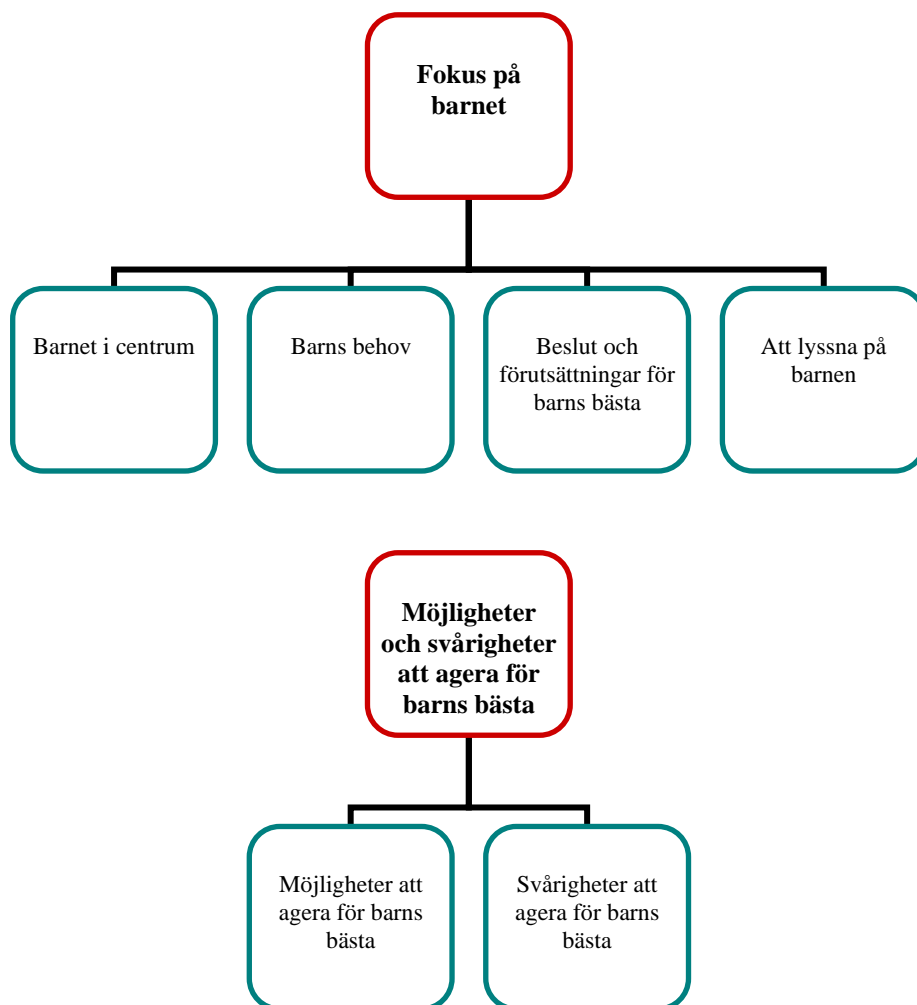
**Fokus på barnet**

Barnet i centrum

Barns behov

Beslut och förutsättningar för barns bästa

Att lyssna på barnen

**Möjligheter och svårigheter att agera för barns bästa**

Möjligheter att agera för barns bästa

Svårigheter att agera för barns bästa